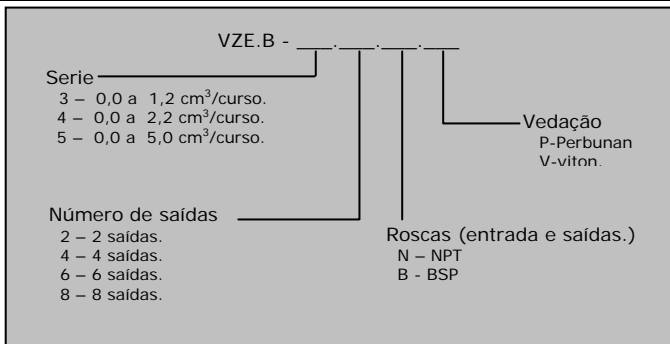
VZE.B - ___.___.___.___

Serie
3 – 0,0 a 1,2 cm$^3$/curso.
4 – 0,0 a 2,2 cm$^3$/curso.
5 – 0,0 a 5,0 cm$^3$/curso.

Vedação
P-Perbunan
V-viton.

Número de saídas
2 – 2 saídas.
4 – 4 saídas.
6 – 6 saídas.
8 – 8 saídas.

Roscas (entrada e saídas.)
N – NPT
B - BSP